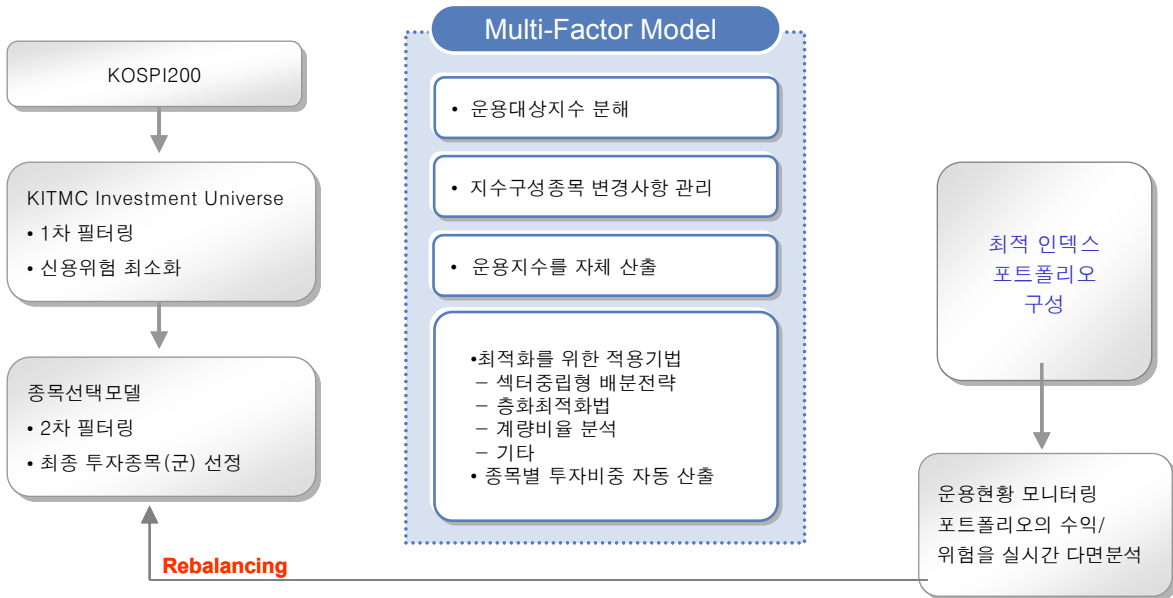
KOSPI200

KITMC Investment Universe
• 1차 필터링
• 신용위험 최소화

종목선택모델
• 2차 필터링
• 최종 투자종목(군) 선정

Multi-Factor Model

• 운용대상지수 분해

• 지수구성종목 변경사항 관리

• 운용지수를 자체 산출

•최적화를 위한 적용기법
– 섹터중립형 배분전략
– 층화최적화법
– 계량비율 분석
– 기타
• 종목별 투자비중 자동 산출

최적 인덱스
포트폴리오
구성

운용현황 모니터링
포트폴리오의 수익/
위험을 실시간 다면분석

Rebalancing